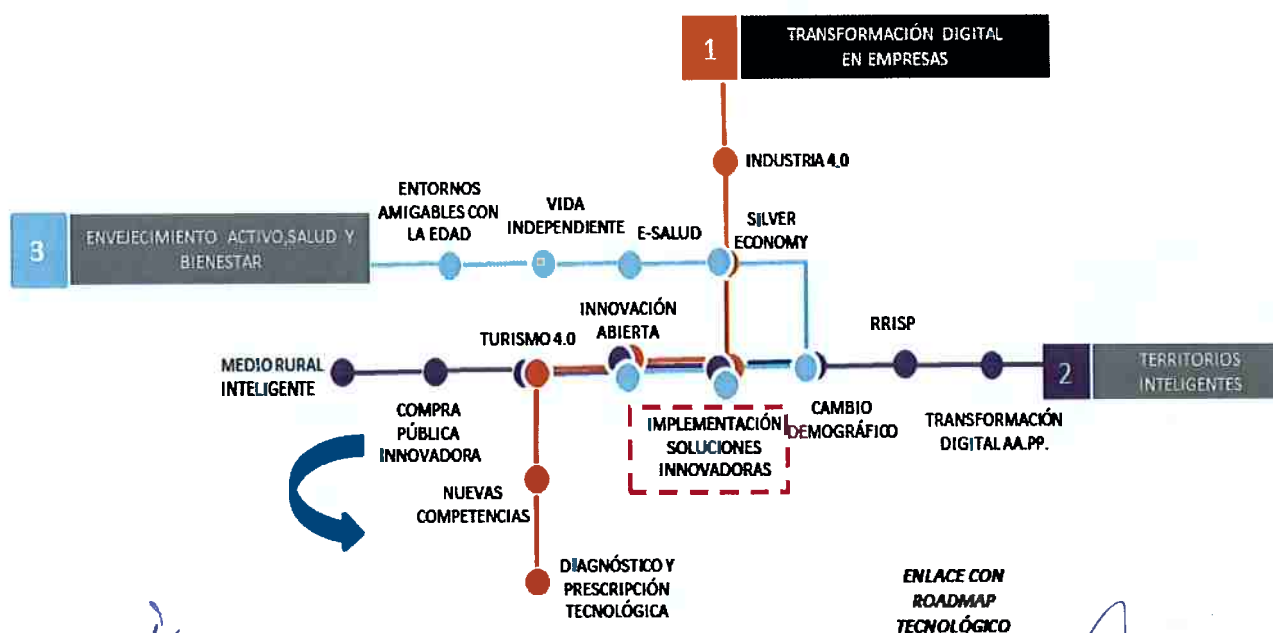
1 TRANSFORMACIÓN DIGITAL EN EMPRESAS

INDUSTRIA 4.0

3 ENVEJECIMIENTO ACTIVO,SALUD Y BIENESTAR

ENTORNOS AMIGABLES CON LA EDAD

VIDA INDEPENDIENTE

E-SALUD

SILVER ECONOMY

INNOVACIÓN ABIERTA

RRISP

MEDIO RURAL INTELIGENTE

TURISMO 4.0

2 TERRITORIOS INTELIGENTES

COMPRA PÚBLICA INNOVADORA

IMPLEMENTACIÓN SOLUCIONES INNOVADORAS

CAMBIO DEMOGRÁFICO

TRANSFORMACIÓN DIGITAL AA.PP.

NUEVAS COMPETENCIAS

DIAGNÓSTICO Y PRESCRIPCIÓN TECNOLÓGICA

ENLACE CON ROADMAP TECNOLÓGICO